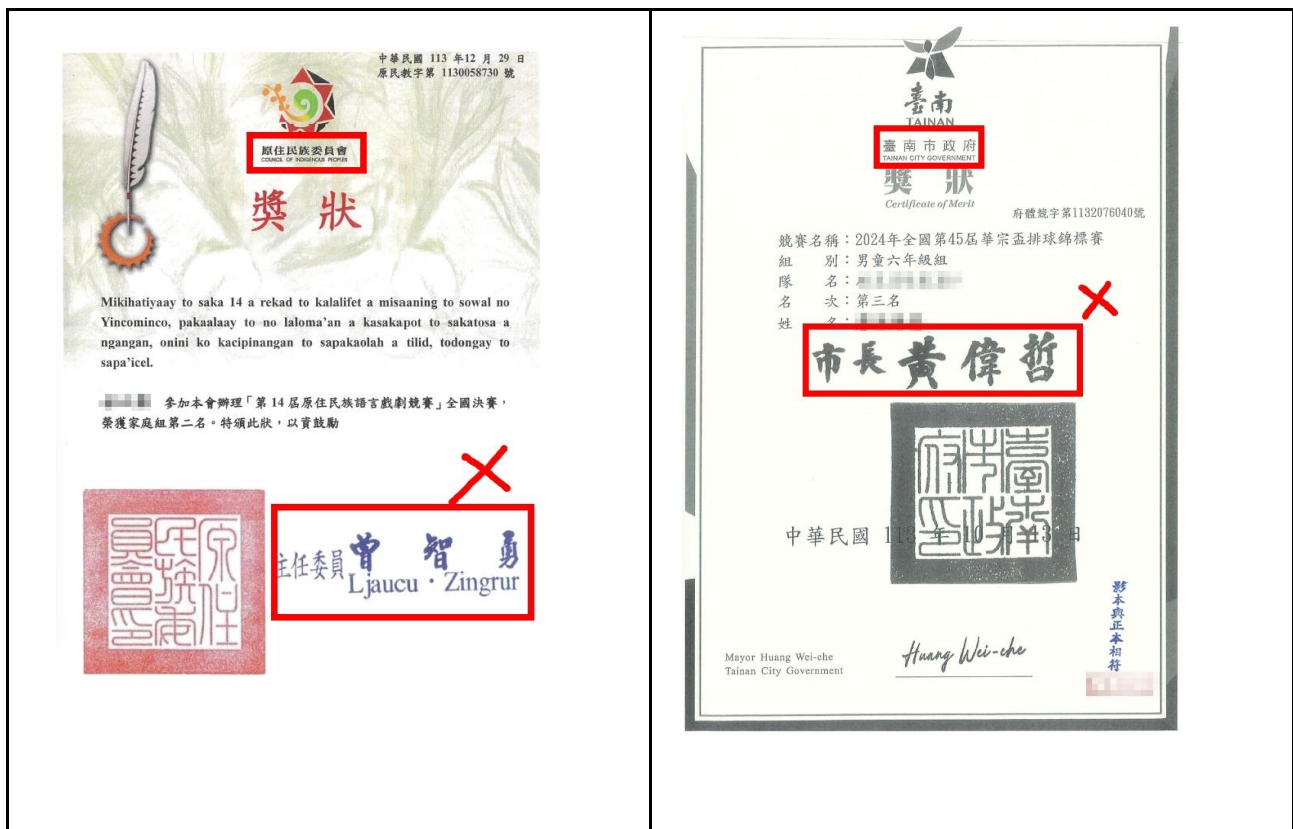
中華民國 113 年12 月 29 日
原民教字第 1130058730 號

原住民族委員會
COUNCIL OF INDIGENOUS PEOPLES

獎狀

Mikihatiyaay to saka 14 a rekad to kalalifet a misaaning to sowal no Yincominco, pakaalaay to no laloma'an a kasakapot to sakatosa a ngangan, onini ko kacipinangan to sapakaolah a tilid, todongay to sapa'icel.

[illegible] 參加本會辦理「第 14 屆原住民族語言戲劇競賽」全國決賽，榮獲家庭組第二名。特頒此狀，以資鼓勵

原住民族委員會

主任委員 曾智勇
Ljaucu · Zingrur

臺南
TAINAN

臺南市政府
TAINAN CITY GOVERNMENT

獎狀
Certificate of Merit

府體競字第1132076040號

競賽名稱：2024年全國第45屆華宗盃排球錦標賽
組　別：男童六年級組
隊　名：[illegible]
名　次：第三名
姓　名：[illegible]

市長 黃偉哲

臺南市政府

中華民國 113 年 10 月 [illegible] 日

影本與正本相符

Mayor Huang Wei-che
Tainan City Government

Huang Wei-che